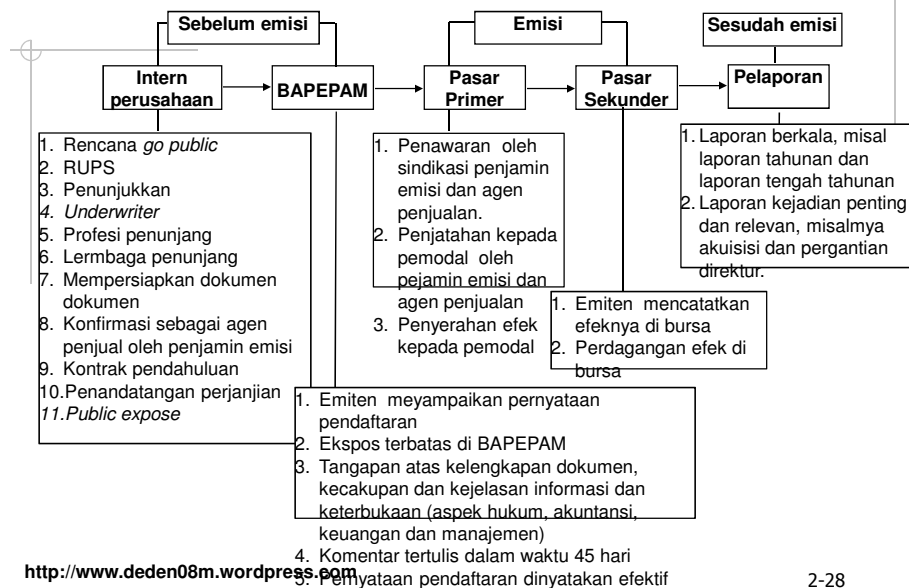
Sebelum emisi

Emisi

Sesudah emisi

Intern perusahaan

BAPEPAM

Pasar Primer

Pasar Sekunder

Pelaporan

1. Rencana *go public*
2. RUPS
3. Penunjukkan
4. *Underwriter*
5. Profesi penunjang
6. Lermbaga penunjang
7. Mempersiapkan dokumen dokumen
8. Konfirmasi sebagai agen penjual oleh penjamin emisi
9. Kontrak pendahuluan
10. Penandatangan perjanjian
*11. Public expose*

1. Penawaran oleh sindikasi penjamin emisi dan agen penjualan.
2. Penjatahan kepada pemodal oleh pejamin emisi dan agen penjualan
3. Penyerahan efek kepada pemodal

1. Laporan berkala, misal laporan tahunan dan laporan tengah tahunan
2. Laporan kejadian penting dan relevan, misalmya akuisisi dan pergantian direktur.

1. Emiten mencatatkan efeknya di bursa
2. Perdagangan efek di bursa

1. Emiten meyampaikan pernyataan pendaftaran
2. Ekspos terbatas di BAPEPAM
3. Tangapan atas kelengkapan dokumen, kecakupan dan kejelasan informasi dan keterbukaan (aspek hukum, akuntansi, keuangan dan manajemen)
4. Komentar tertulis dalam waktu 45 hari
5. Pernyataan pendaftaran dinyatakan efektif

http://www.deden08m.wordpress.com

2-28